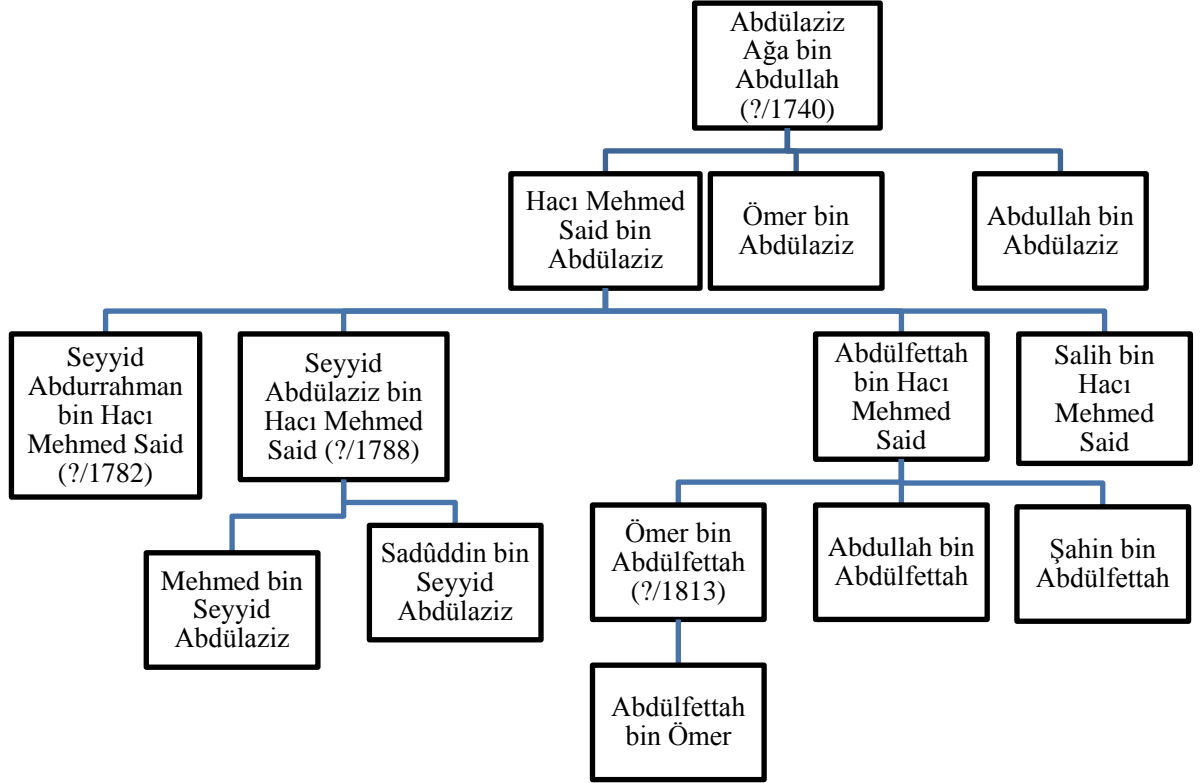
Abdülaziz Ağa bin Abdullah (?/1740)

Hacı Mehmed Said bin Abdülaziz

Ömer bin Abdülaziz

Abdullah bin Abdülaziz

Seyyid Abdurrahman bin Hacı Mehmed Said (?/1782)

Seyyid Abdülaziz bin Hacı Mehmed Said (?/1788)

Abdülfettah bin Hacı Mehmed Said

Salih bin Hacı Mehmed Said

Mehmed bin Seyyid Abdülaziz

Sadûddin bin Seyyid Abdülaziz

Ömer bin Abdülfettah (?/1813)

Abdullah bin Abdülfettah

Şahin bin Abdülfettah

Abdülfettah bin Ömer